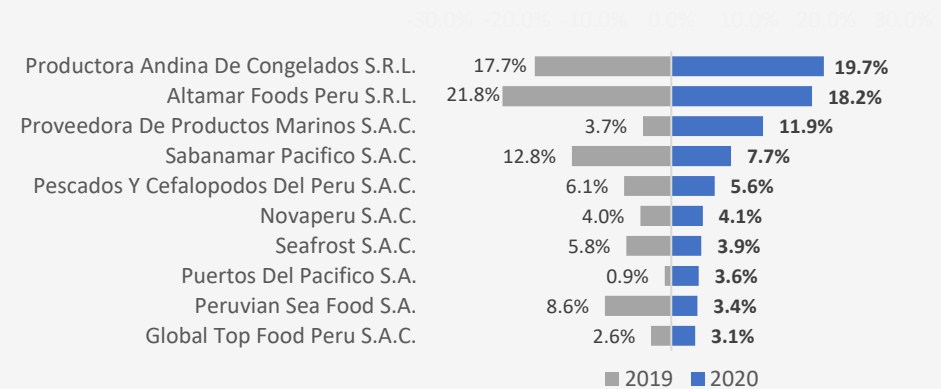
-30.0% -20.0% -10.0% 0.0% 10.0% 20.0% 30.0%

| | 2019 | 2020 |
|---|---|---|
| Productora Andina De Congelados S.R.L. | 17.7% | **19.7%** |
| Altamar Foods Peru S.R.L. | 21.8% | **18.2%** |
| Proveedora De Productos Marinos S.A.C. | 3.7% | **11.9%** |
| Sabanamar Pacifico S.A.C. | 12.8% | **7.7%** |
| Pescados Y Cefalopodos Del Peru S.A.C. | 6.1% | **5.6%** |
| Novaperu S.A.C. | 4.0% | **4.1%** |
| Seafrost S.A.C. | 5.8% | **3.9%** |
| Puertos Del Pacifico S.A. | 0.9% | **3.6%** |
| Peruvian Sea Food S.A. | 8.6% | **3.4%** |
| Global Top Food Peru S.A.C. | 2.6% | **3.1%** |

2019 2020